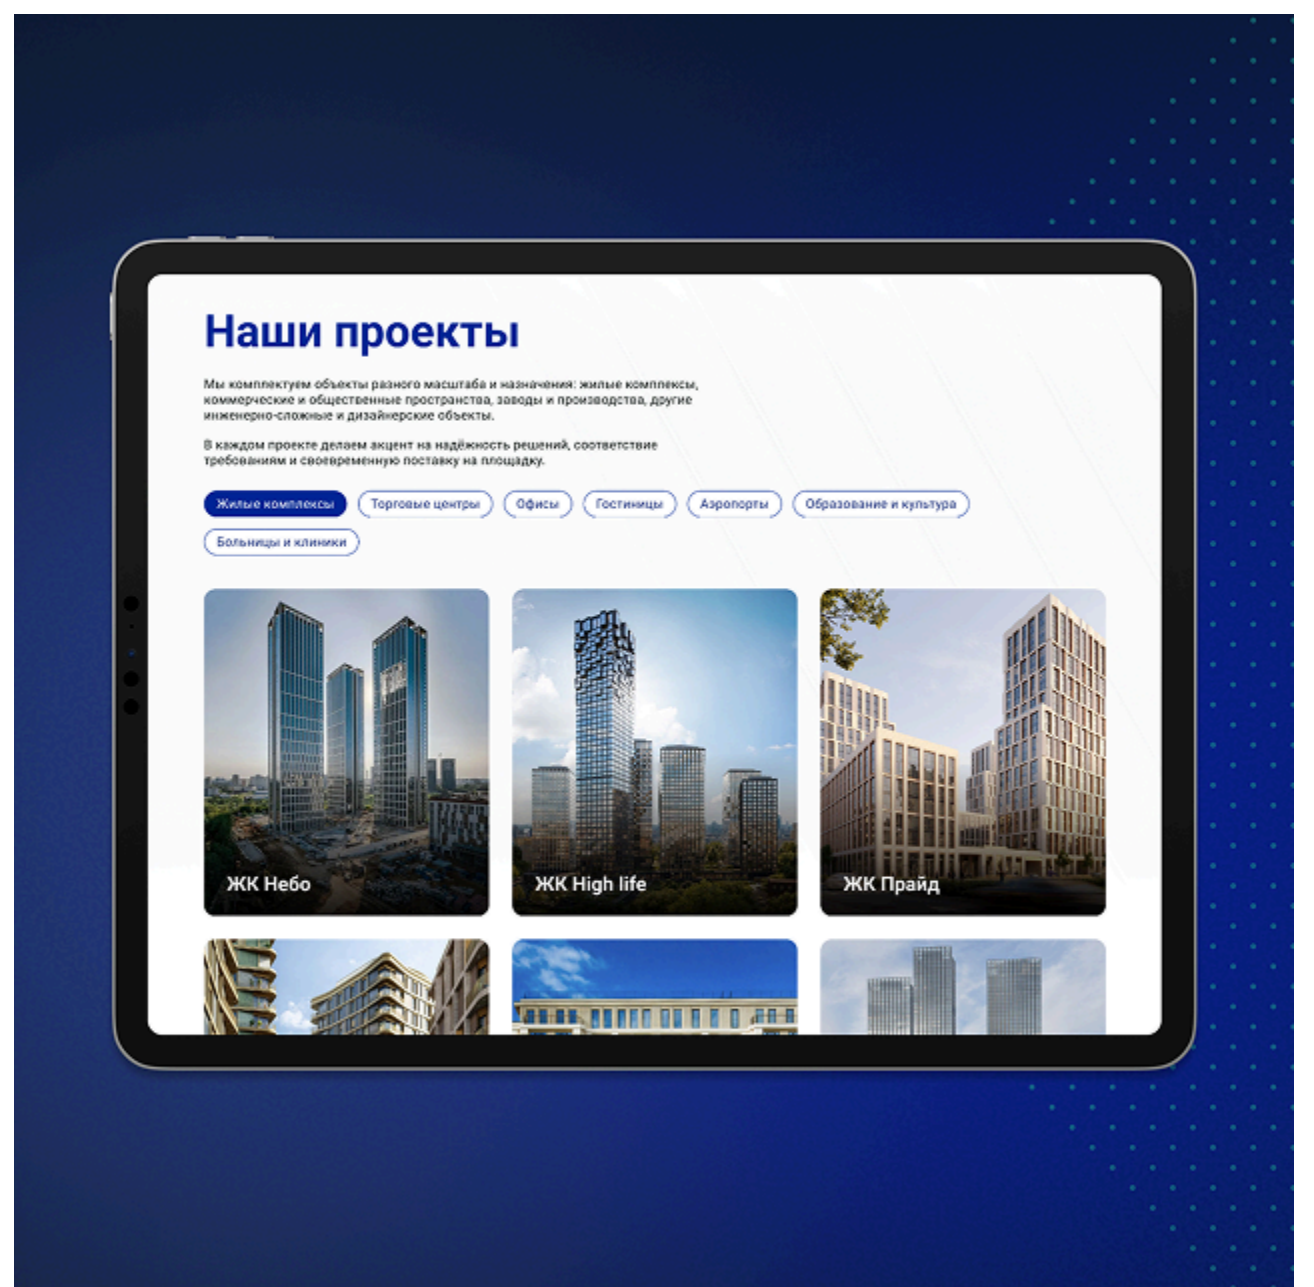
Наши проекты

Мы комплектуем объекты разного масштаба и назначения: жилые комплексы, коммерческие и общественные пространства, заводы и производства, другие инженерно-сложные и дизайнерские объекты.

В каждом проекте делаем акцент на надёжность решений, соответствие требованиям и своевременную поставку на площадку.

Жилые комплексы
Торговые центры
Офисы
Гостиницы
Аэропорты
Образование и культура
Больницы и клиники

ЖК Небо

ЖК High life

ЖК Прайд